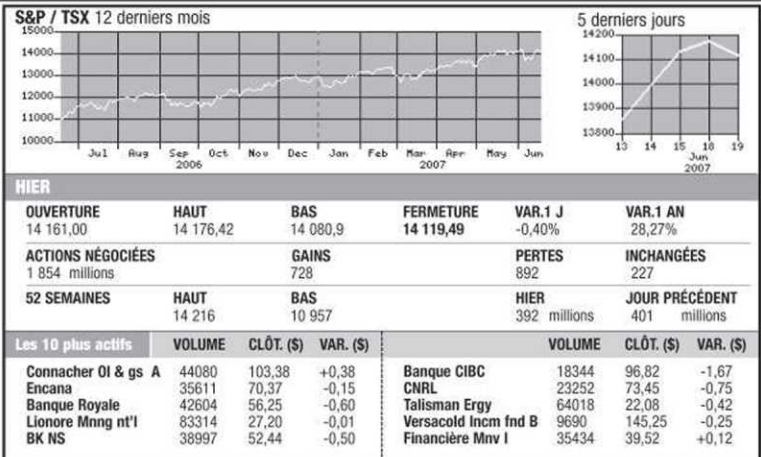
S&P / TSX 12 derniers mois

15000
14000
13000
12000
11000
10000

Jul Aug Sep 2006 Oct Nov Dec Jan Feb Mar 2007 Apr May Jun

5 derniers jours

14200
14100
14000
13900
13800

13 14 15 18 Jun 2007 19

HIER

| OUVERTURE | HAUT | BAS | FERMETURE | VAR.1 J | VAR.1 AN |
|---|---|---|---|---|---|
| 14 161,00 | 14 176,42 | 14 080,9 | 14 119,49 | -0,40% | 28,27% |

| ACTIONS NÉGOCIÉES | GAINS | PERTES | INCHANGÉES |
|---|---|---|---|
| 1 854 millions | 728 | 892 | 227 |

| 52 SEMAINES | HAUT | BAS | HIER | JOUR PRÉCÉDENT |
|---|---|---|---|---|
| | 14 216 | 10 957 | 392 millions | 401 millions |

| Les 10 plus actifs | VOLUME | CLÔT. ($) | VAR. ($) |
|---|---|---|---|
| Connacher Ol & gs A | 44080 | 103,38 | +0,38 |
| Encana | 35611 | 70,37 | -0,15 |
| Banque Royale | 42604 | 56,25 | -0,60 |
| Lionore Mnng nt'l | 83314 | 27,20 | -0,01 |
| BK NS | 38997 | 52,44 | -0,50 |

| | VOLUME | CLÔT. ($) | VAR. ($) |
|---|---|---|---|
| Banque CIBC | 18344 | 96,82 | -1,67 |
| CNRL | 23252 | 73,45 | -0,75 |
| Talisman Ergy | 64018 | 22,08 | -0,42 |
| Versacold Incm fnd B | 9690 | 145,25 | -0,25 |
| Financière Mnv I | 35434 | 39,52 | +0,12 |